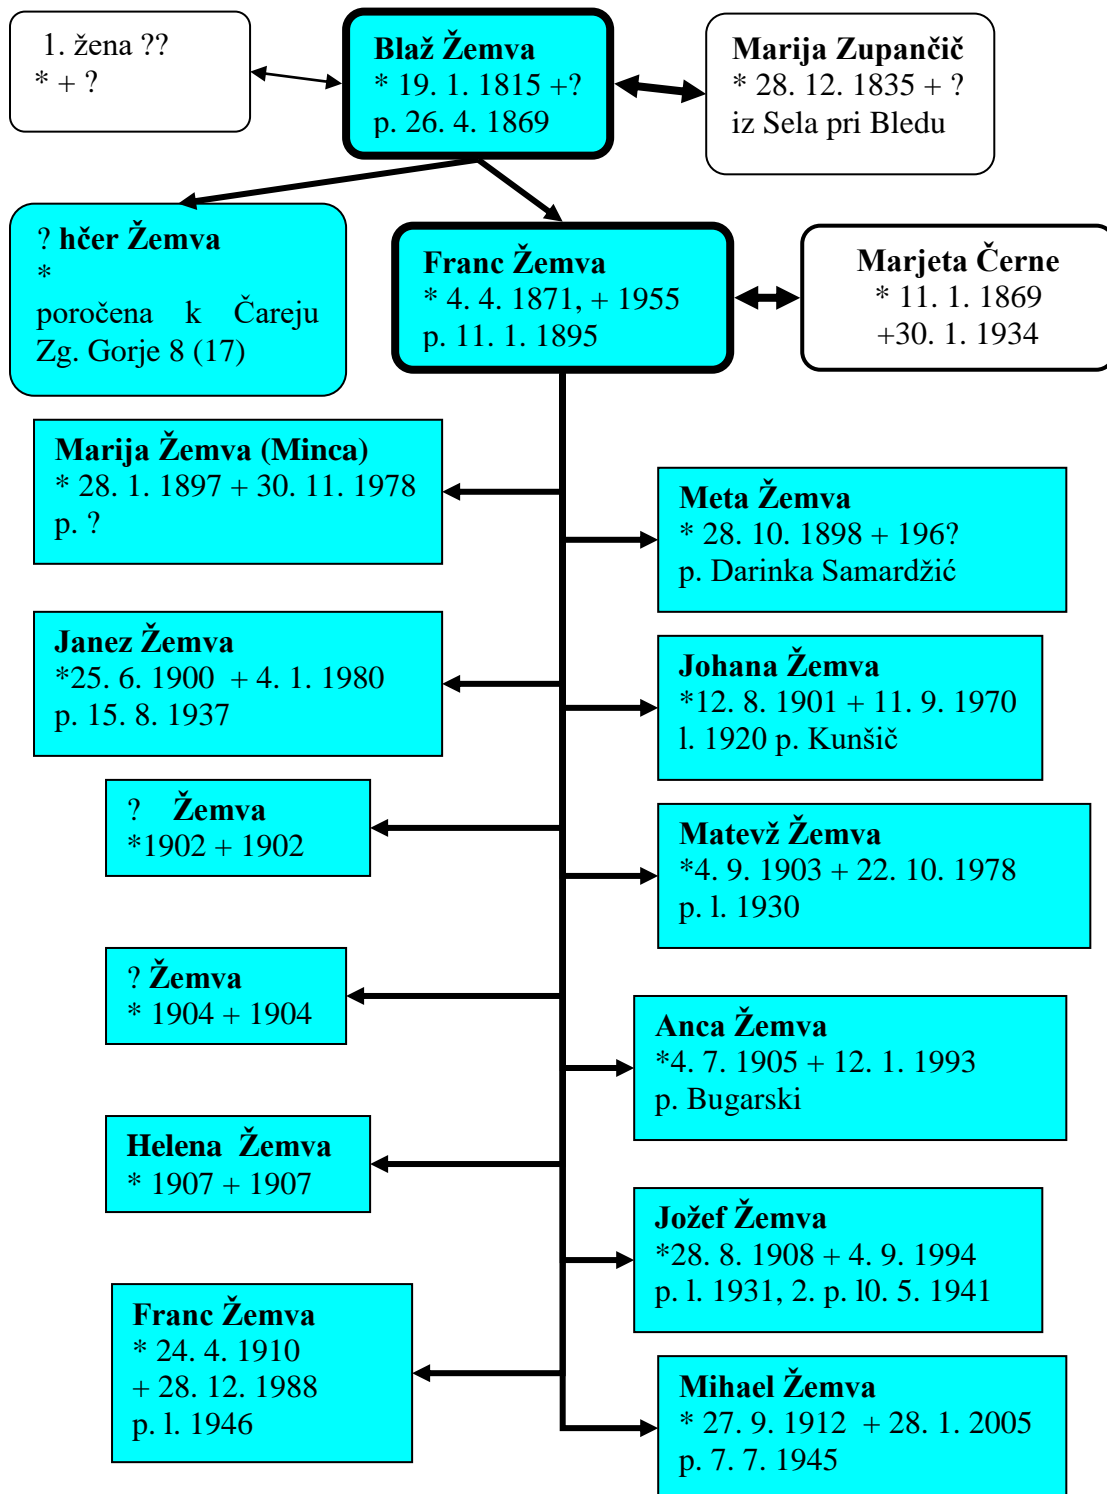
1. žena ??
* + ?

Blaž Žemva
* 19. 1. 1815 +?
p. 26. 4. 1869

Marija Zupančič
* 28. 12. 1835 + ?
iz Sela pri Bledu

? hčer Žemva
*
poročena k Čareju
Zg. Gorje 8 (17)

Franc Žemva
* 4. 4. 1871, + 1955
p. 11. 1. 1895

Marjeta Černe
* 11. 1. 1869
+30. 1. 1934

Marija Žemva (Minca)
* 28. 1. 1897 + 30. 11. 1978
p. ?

Meta Žemva
* 28. 10. 1898 + 196?
p. Darinka Samardžić

Janez Žemva
*25. 6. 1900 + 4. 1. 1980
p. 15. 8. 1937

Johana Žemva
*12. 8. 1901 + 11. 9. 1970
l. 1920 p. Kunšič

? Žemva
*1902 + 1902

Matevž Žemva
*4. 9. 1903 + 22. 10. 1978
p. l. 1930

? Žemva
* 1904 + 1904

Anca Žemva
*4. 7. 1905 + 12. 1. 1993
p. Bugarski

Helena Žemva
* 1907 + 1907

Jožef Žemva
*28. 8. 1908 + 4. 9. 1994
p. l. 1931, 2. p. l0. 5. 1941

Franc Žemva
* 24. 4. 1910
+ 28. 12. 1988
p. l. 1946

Mihael Žemva
* 27. 9. 1912 + 28. 1. 2005
p. 7. 7. 1945